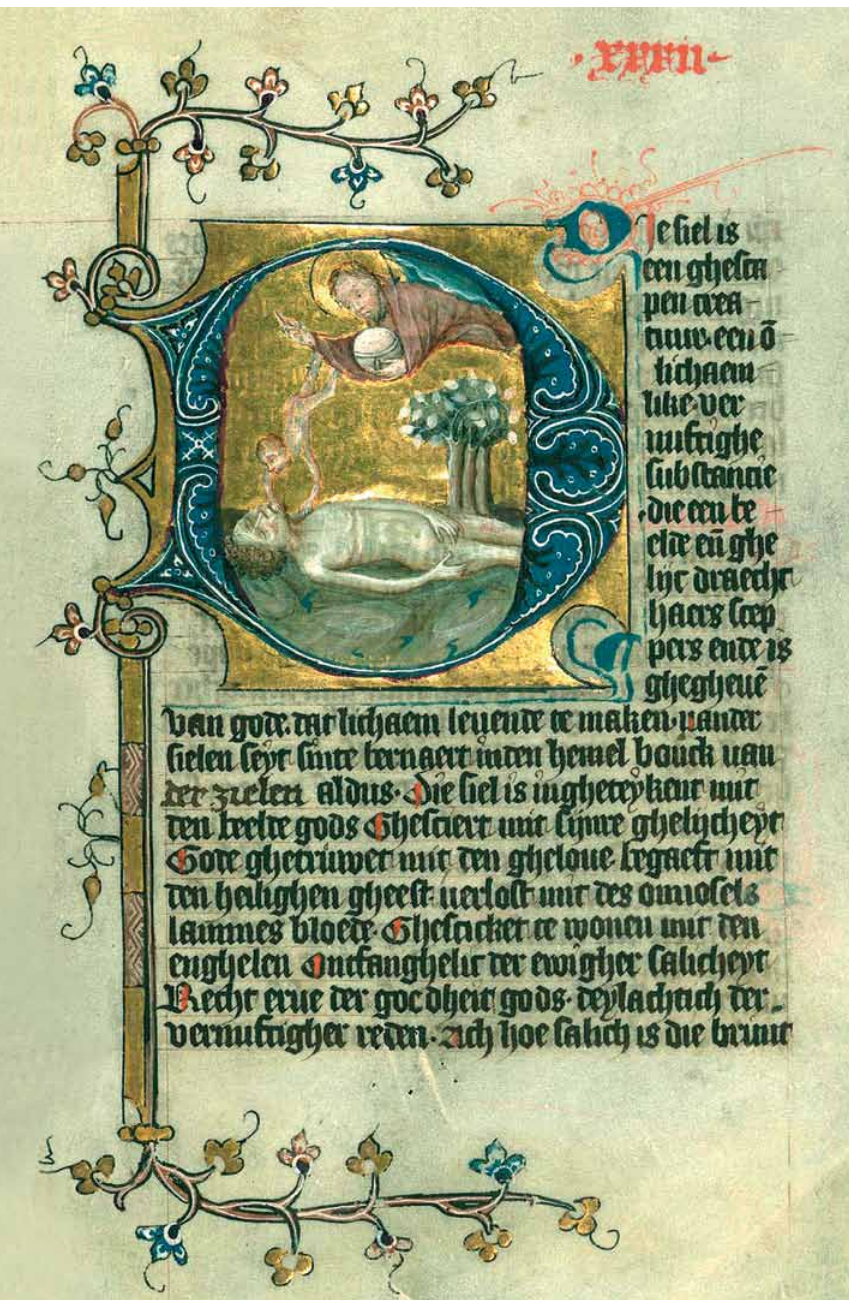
·xxviii·

Die siel is een gheschapen creatuur·een onlichaem like·vernuftighe substancie die een beelde eñ ghelijc draechte haers sceppers ende is ghegheuē van gode·dat lichaem levende te maken·vander zielen seyt sinte bernaert inden hemel bouck van der zielen aldus·Die siel is ingheteykent mit den beelde gods·Ghesciert mit sijnre ghelijcheyt·Gode ghetrouwet mit den ghelove·begaeft mit den helighen gheest·verlost mit des ontnoselS lammes bloet·Ghescicket te wonen mit den enghelen·Ontfanghelic der ewigher salicheyt·Rechte erve der godheit gods·deylachtich der vernuftigher reden·Ach hoe salich is die bruut